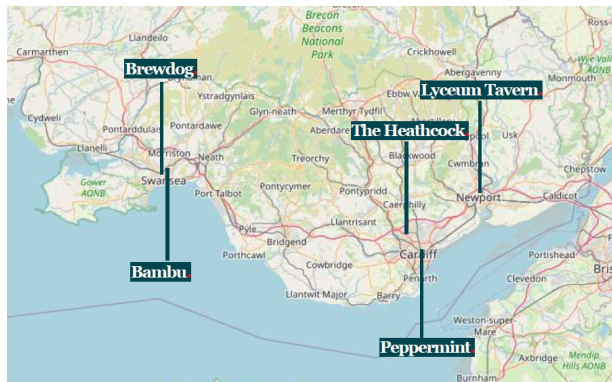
Brecon Beacons National Park

Carmarthen

Llandeilo

Brewdog

Crickhowell

Llanvihangel

Wye Valley AONB

Abergavenny

Monmouth

Ystradgynlais

Glyn-neath

Merthyr Tydfil

Ebbw Va

Lyceum Tavern

Cydweli

Pontarddulais

Pontardawe

Aberdare

The Heathcock

Usk

Llanelli

Morriston

Neath

Treorchy

Blackwood

Cwmbran

Chepstow

Gower AONB

Swansea

Port Talbot

Newport

Caldicot

Pontycymer

Pontypridd

Caerphilly

Llantrisant

Pyle

Bridgend

Porthcawl

Cowbridge

Cardiff

Portishead

Bris

Bambu

Penarth

Clevedon

Llantwit Major

Barry

Weston-super-Mare

Peppermint

Axbridge

Mendip Hills AONB

Burnham